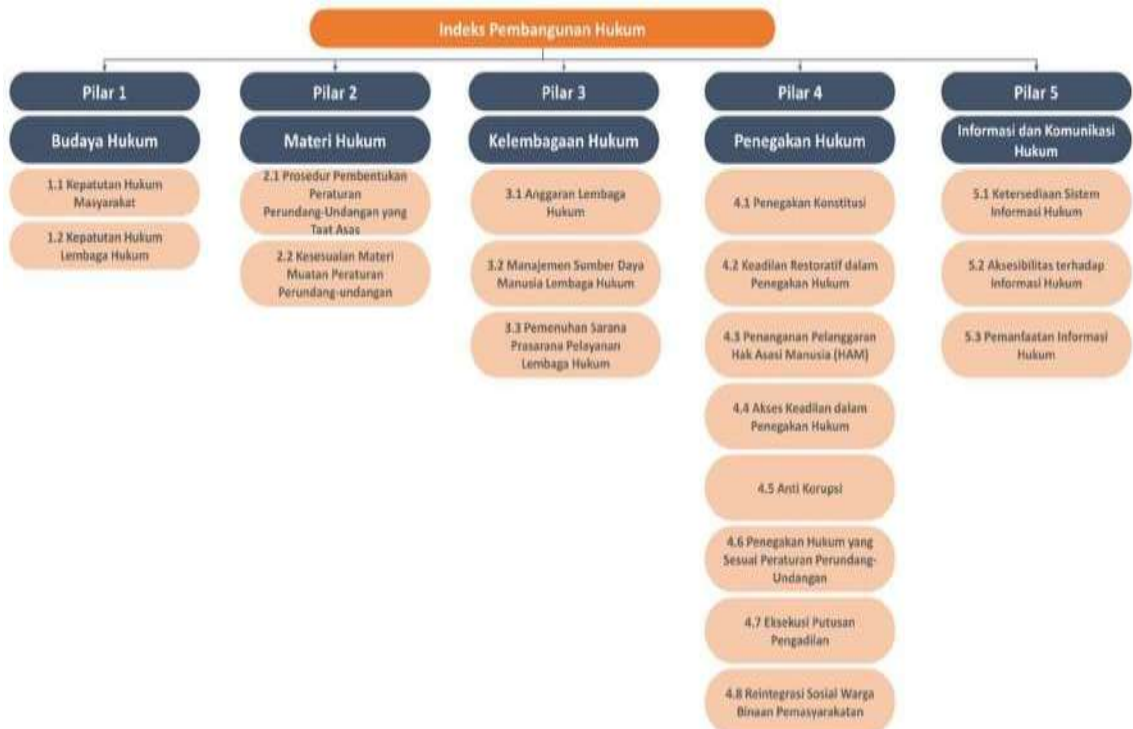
Indeks Pembangunan Hukum

Pilar 1

Budaya Hukum

1.1 Kepatutan Hukum Masyarakat

1.2 Kepatutan Hukum Lembaga Hukum

Pilar 2

Materi Hukum

2.1 Prosedur Pembentukan Peraturan Perundang-Undangan yang Taat Asas

2.2 Kesesuaian Materi Muatan Peraturan Perundang-undangan

Pilar 3

Kelembagaan Hukum

3.1 Anggaran Lembaga Hukum

3.2 Manajemen Sumber Daya Manusia Lembaga Hukum

3.3 Pemenuhan Sarana Prasarana Pelayanan Lembaga Hukum

Pilar 4

Penegakan Hukum

4.1 Penegakan Konstitusi

4.2 Keadilan Restoratif dalam Penegakan Hukum

4.3 Penanganan Pelanggaran Hak Asasi Manusia (HAM)

4.4 Akses Keadilan dalam Penegakan Hukum

4.5 Anti Korupsi

4.6 Penegakan Hukum yang Sesuai Peraturan Perundang-Undangan

4.7 Eksekusi Putusan Pengadilan

4.8 Reintegrasi Sosial Warga Binaan Pemasyarakatan

Pilar 5

Informasi dan Komunikasi Hukum

5.1 Ketersediaan Sistem Informasi Hukum

5.2 Aksesibilitas terhadap Informasi Hukum

5.3 Pemanfaatan Informasi Hukum